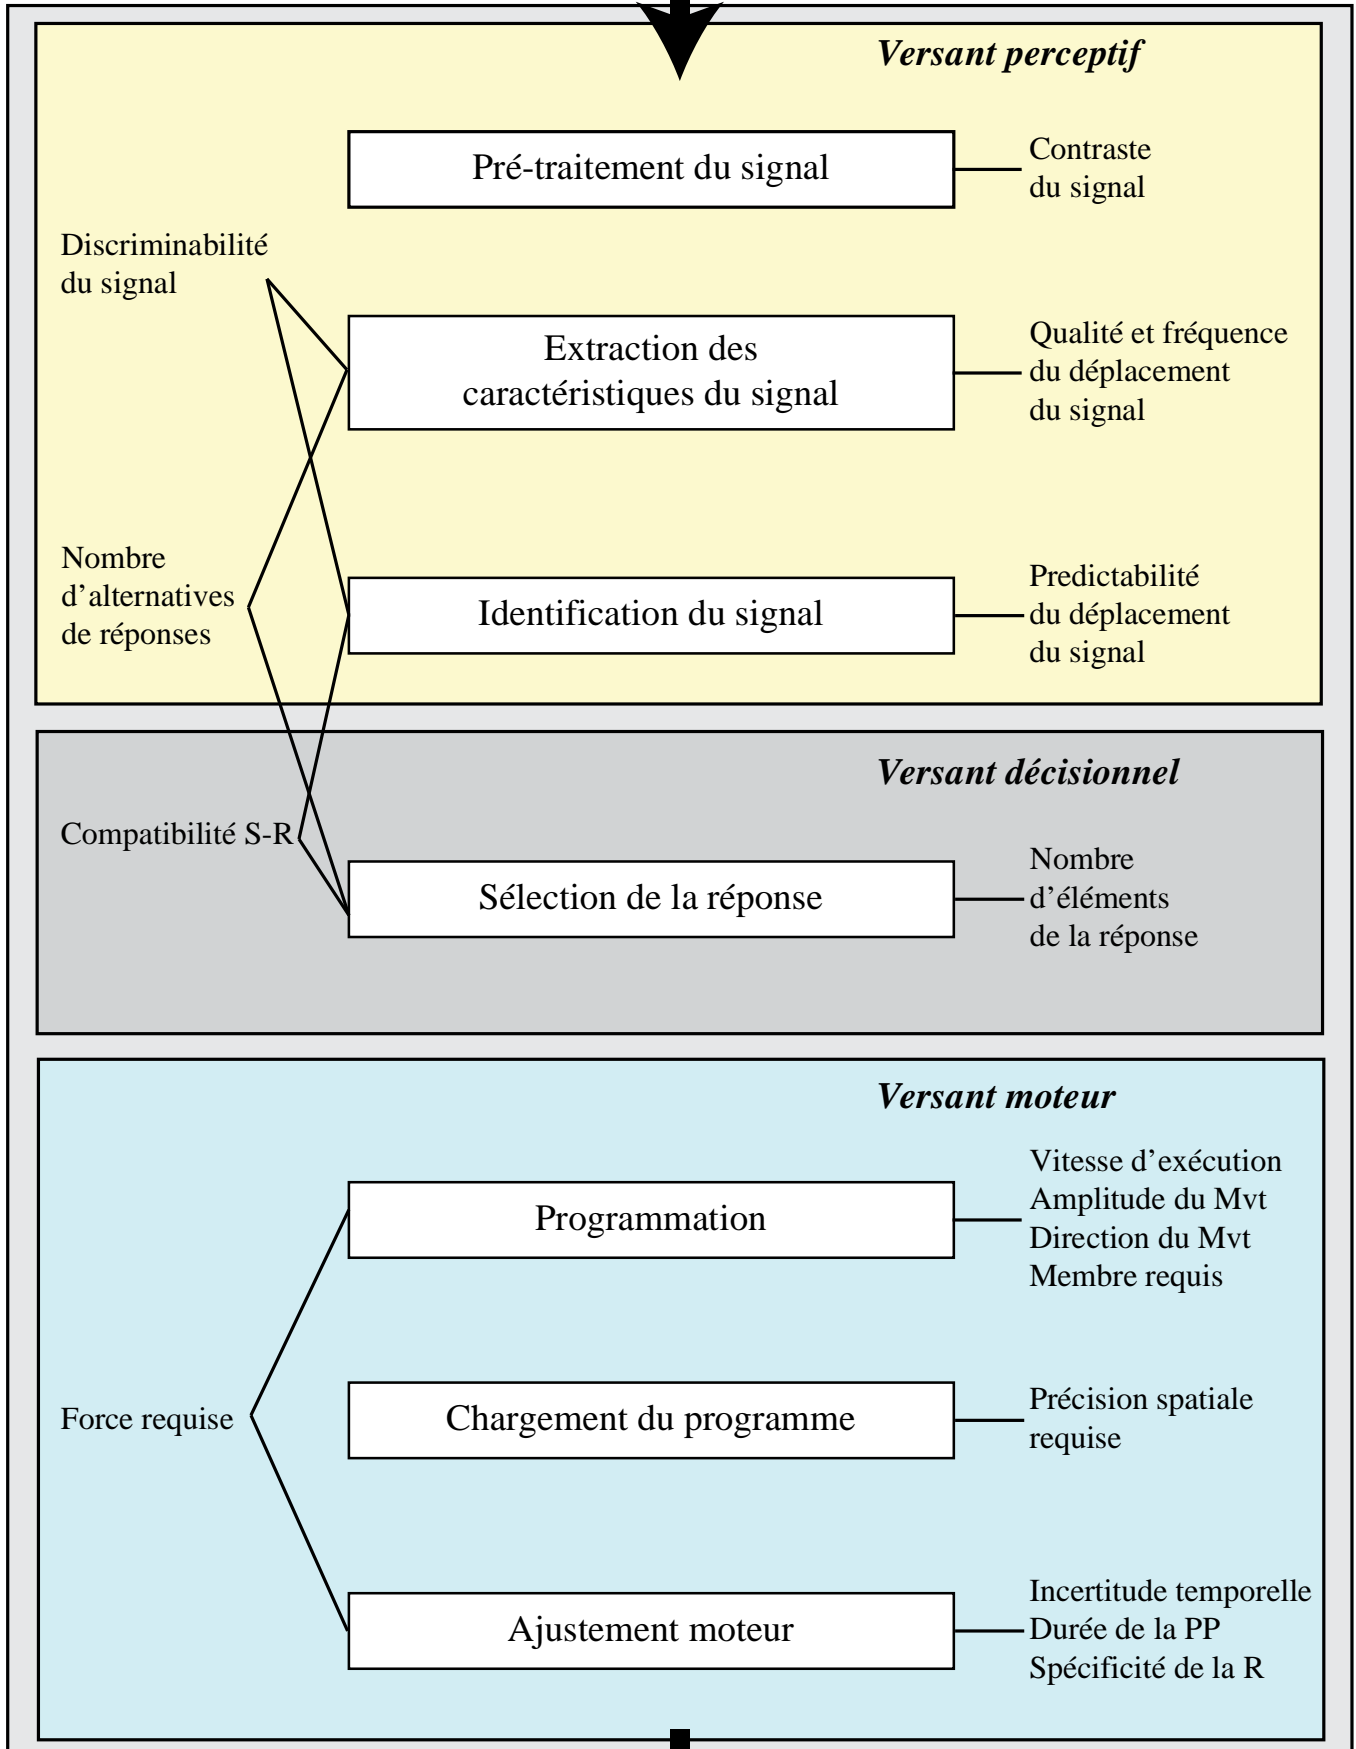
Versant perceptif

Pré-traitement du signal

Contraste du signal

Discriminabilité du signal

Extraction des caractéristiques du signal

Qualité et fréquence du déplacement du signal

Nombre d’alternatives de réponses

Identification du signal

Predictabilité du déplacement du signal

Versant décisionnel

Compatibilité S-R

Sélection de la réponse

Nombre d’éléments de la réponse

Versant moteur

Programmation

Vitesse d’exécution
Amplitude du Mvt
Direction du Mvt
Membre requis

Force requise

Chargement du programme

Précision spatiale requise

Ajustement moteur

Incertitude temporelle
Durée de la PP
Spécificité de la R